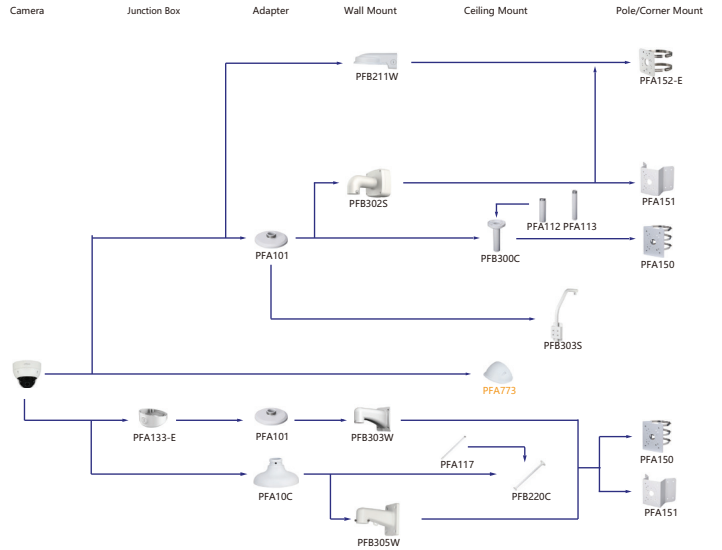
Camera Junction Box Adapter Wall Mount Ceiling Mount Pole/Corner Mount

PFB211W

PFA152-E

PFB302S

PFA151

PFA112 PFA113

PFA101

PFB300C

PFA150

PFB303S

PFA773

PFA133-E

PFA101

PFB303W

PFA150

PFA117

PFA10C

PFB220C

PFA151

PFB305W